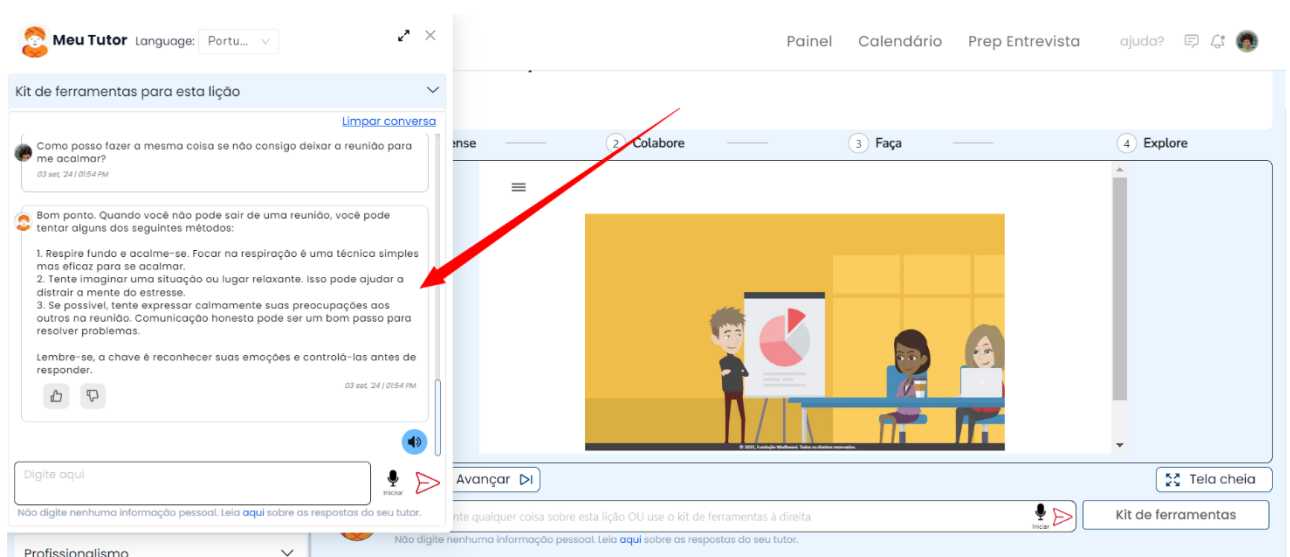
Meu Tutor Language: Portu...

Kit de ferramentas para esta lição

Limpar conversa

Como posso fazer a mesma coisa se não consigo deixar a reunião para me acalmar?

03 set, '24 | 01:54 PM

Bom ponto. Quando você não pode sair de uma reunião, você pode tentar alguns dos seguintes métodos:

1. Respire fundo e acalme-se. Focar na respiração é uma técnica simples mas eficaz para se acalmar.
2. Tente imaginar uma situação ou lugar relaxante. Isso pode ajudar a distrair a mente do estresse.
3. Se possível, tente expressar calmamente suas preocupações aos outros na reunião. Comunicação honesta pode ser um bom passo para resolver problemas.

Lembre-se, a chave é reconhecer suas emoções e controlá-las antes de responder.

03 set, '24 | 01:54 PM

Digite aqui

Iniciar

Não digite nenhuma informação pessoal. Leia aqui sobre as respostas do seu tutor.

Profissionalismo

Painel Calendário Prep Entrevista ajuda?

ense 2 Colabore 3 Faça 4 Explore

© 2021, Tecnologia Wadhwani. Todos os direitos reservados.

Avançar

Tela cheia

nte qualquer coisa sobre esta lição OU use o kit de ferramentas à direita

Iniciar

Kit de ferramentas

Não digite nenhuma informação pessoal. Leia aqui sobre as respostas do seu tutor.